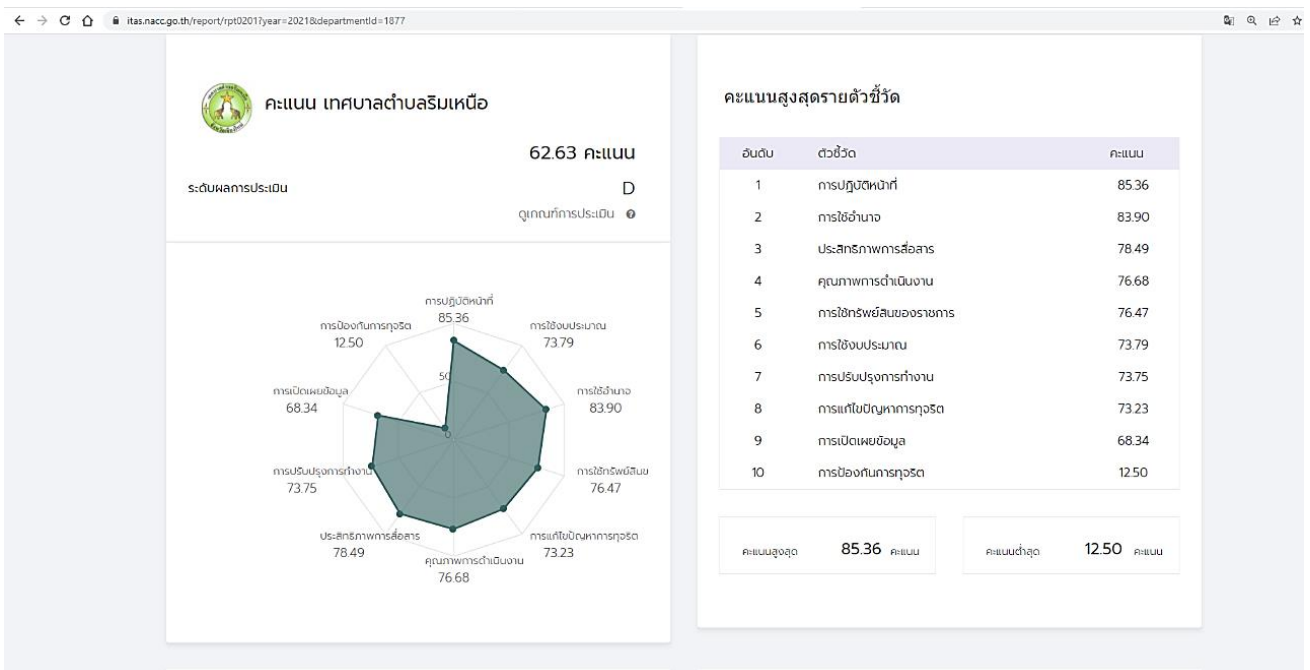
itas.nacc.go.th/report/rpt0201?year=2021&departmentId=1877

คะแนน เทศบาลตำบลริมเหนือ

62.63 คะแนน

ระดับผลการประเมิน D

ดูเกณฑ์การประเมิน

การปฏิบัติหน้าที่
85.36

การใช้งบประมาณ
73.79

การใช้อำนาจ
83.90

การใช้ทรัพย์สินฯ
76.47

การแก้ไขปัญหาการทุจริต
73.23

คุณภาพการดำเนินงาน
76.68

ประสิทธิภาพการสื่อสาร
78.49

การปรับปรุงการทำงาน
73.75

การเปิดเผยข้อมูล
68.34

การป้องกันการทุจริต
12.50

50

0

คะแนนสูงสุดรายตัวชี้วัด

| อันดับ | ตัวชี้วัด | คะแนน |
|---|---|---|
| 1 | การปฏิบัติหน้าที่ | 85.36 |
| 2 | การใช้อำนาจ | 83.90 |
| 3 | ประสิทธิภาพการสื่อสาร | 78.49 |
| 4 | คุณภาพการดำเนินงาน | 76.68 |
| 5 | การใช้ทรัพย์สินของราชการ | 76.47 |
| 6 | การใช้งบประมาณ | 73.79 |
| 7 | การปรับปรุงการทำงาน | 73.75 |
| 8 | การแก้ไขปัญหาการทุจริต | 73.23 |
| 9 | การเปิดเผยข้อมูล | 68.34 |
| 10 | การป้องกันการทุจริต | 12.50 |

คะแนนสูงสุด 85.36 คะแนน

คะแนนต่ำสุด 12.50 คะแนน